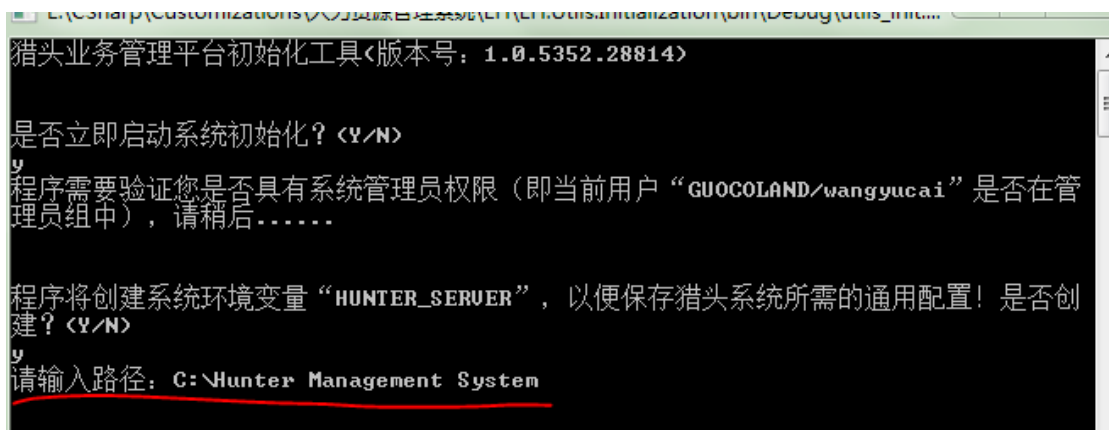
E:\Csharp\Customizations\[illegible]\Ert\Ert.Utils.Initialization\bin\Debug\utils_init...

猎头业务管理平台初始化工具(版本号：1.0.5352.28814)

是否立即启动系统初始化？(Y/N)
y
程序需要验证您是否具有系统管理员权限（即当前用户“GUOCOLAND/wangyucai”是否在管理员组中），请稍后......

程序将创建系统环境变量“HUNTER_SERVER”，以便保存猎头系统所需的通用配置！是否创建？(Y/N)
y
请输入路径：C:\Hunter Management System